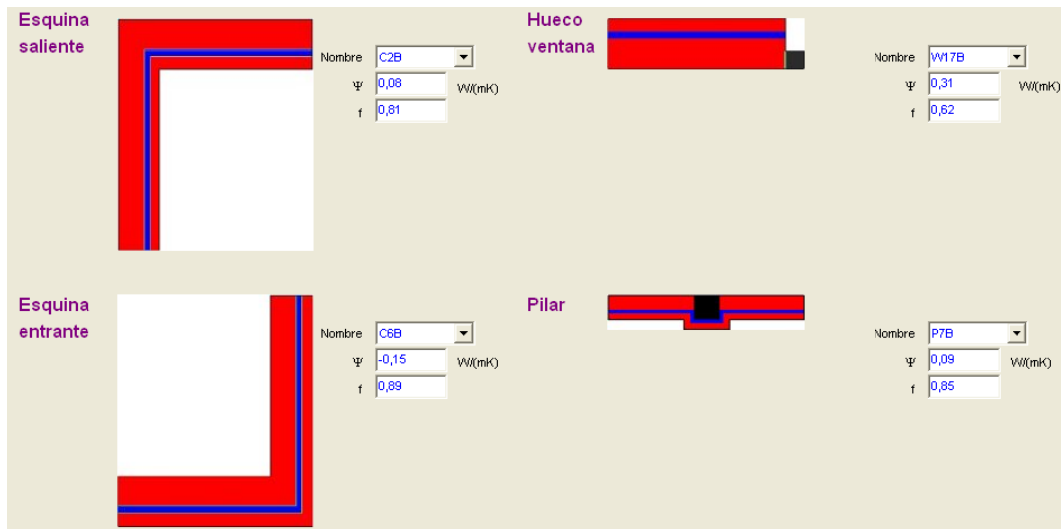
Esquina saliente

Nombre C2B
$\Psi$ 0,08 W/(mK)
f 0,81

Hueco ventana

Nombre W17B
$\Psi$ 0,31 W/(mK)
f 0,62

Esquina entrante

Nombre C6B
$\Psi$ -0,15 W/(mK)
f 0,89

Pilar

Nombre P7B
$\Psi$ 0,09 W/(mK)
f 0,85